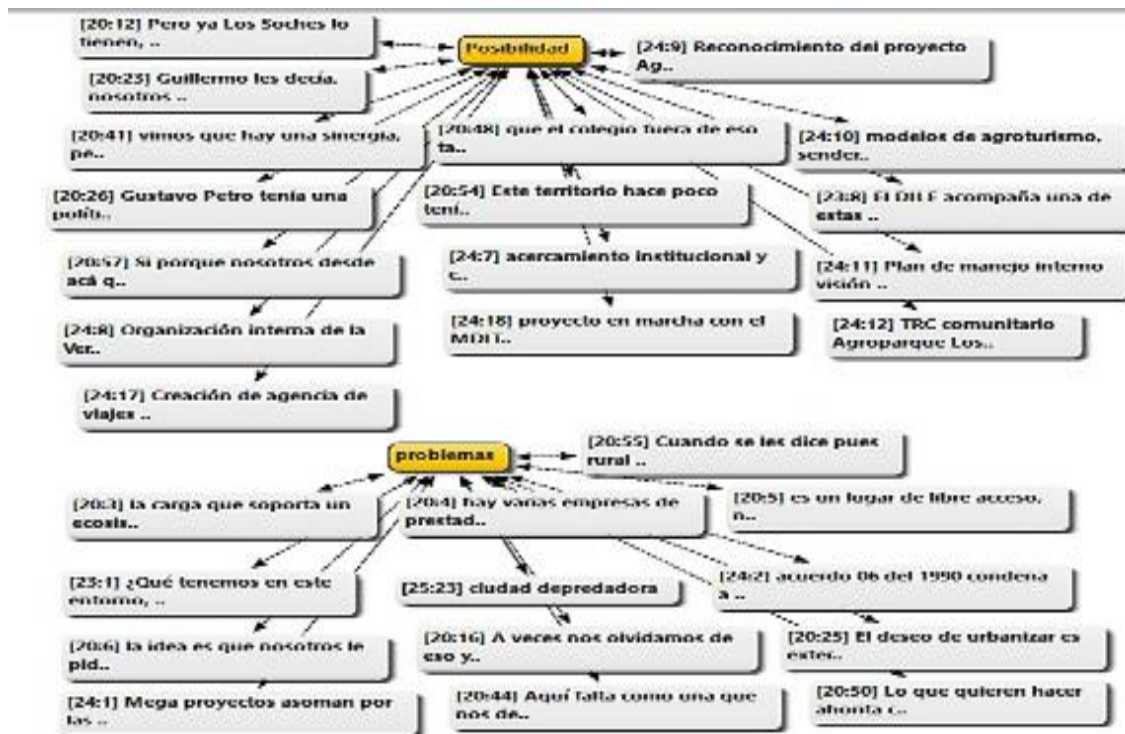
[20:12] Pero ya Los Soches lo tienen, ..

Posibilidad

[24:9] Reconocimiento del proyecto Ag..

[20:23] Guillermo les decía. nosotros ..

[20:41] vimos que hay una sinergia, pe..

[20:48] que el colegio fuera de eso ta..

[24:10] modelos de agroturismo, sender..

[20:26] Gustavo Petro tenía una polít..

[20:54] Este territorio hace poco tení..

[23:8] El DILE acompaña una de estas ..

[20:57] Si porque nosotros desde acá q..

[24:7] acercamiento institucional y c..

[24:11] Plan de manejo interno visión ..

[24:8] Organización interna de la Ver..

[24:18] proyecto en marcha con el MDIT..

[24:12] TRC comunitario Agroparque Los..

[24:17] Creación de agencia de viajes ..

problemas

[20:55] Cuando se les dice pues rural ..

[20:3] la carga que soporta un ecosis..

[20:4] hay varias empresas de prestad..

[20:5] es un lugar de libre acceso. n..

[23:1] ¿Qué tenemos en este entorno, ..

[25:23] ciudad depredadora

[24:2] acuerdo 06 del 1990 condena a ..

[20:6] la idea es que nosotros le pid..

[20:16] A veces nos olvidamos de eso y..

[20:25] El deseo de urbanizar es ester..

[24:1] Mega proyectos asoman por las ..

[20:44] Aquí falta como una que nos de..

[20:50] Lo que quieren hacer ahorita c..